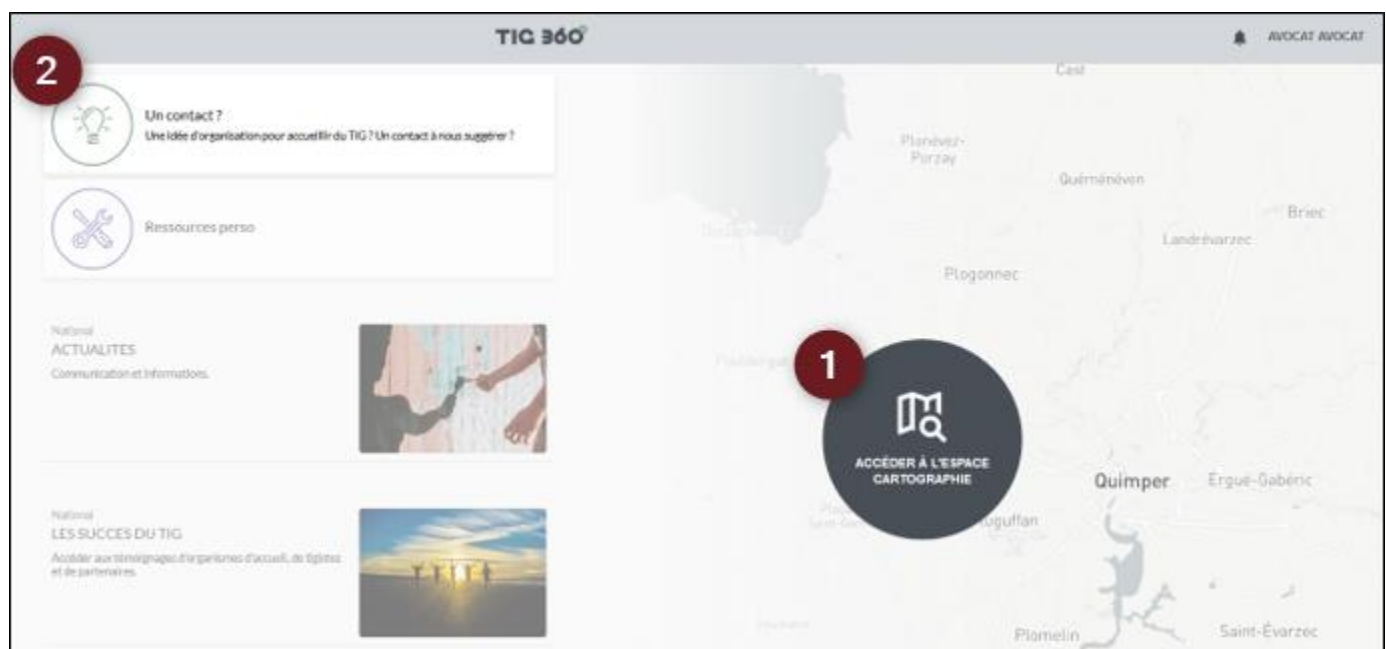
TIG 360°

AVOCAT AVOCAT

2

Un contact ?
Une idée d'organisation pour accueillir du TIG ? Un contact à nous suggérer ?

Ressources perso

National
ACTUALITES
Communication et informations.

National
LES SUCCES DU TIG
Accéder aux témoignages d'organismes d'accueil, de tigistes et de partenaires.

Cast
Plonévez-Porzay
Quéménéven
Briec
Landrévarzec
Plogonnec

1

ACCÉDER À L'ESPACE CARTOGRAPHIE

Quimper
Ergué-Gabéric
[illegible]guffan
Plomelin
Saint-Évarzec